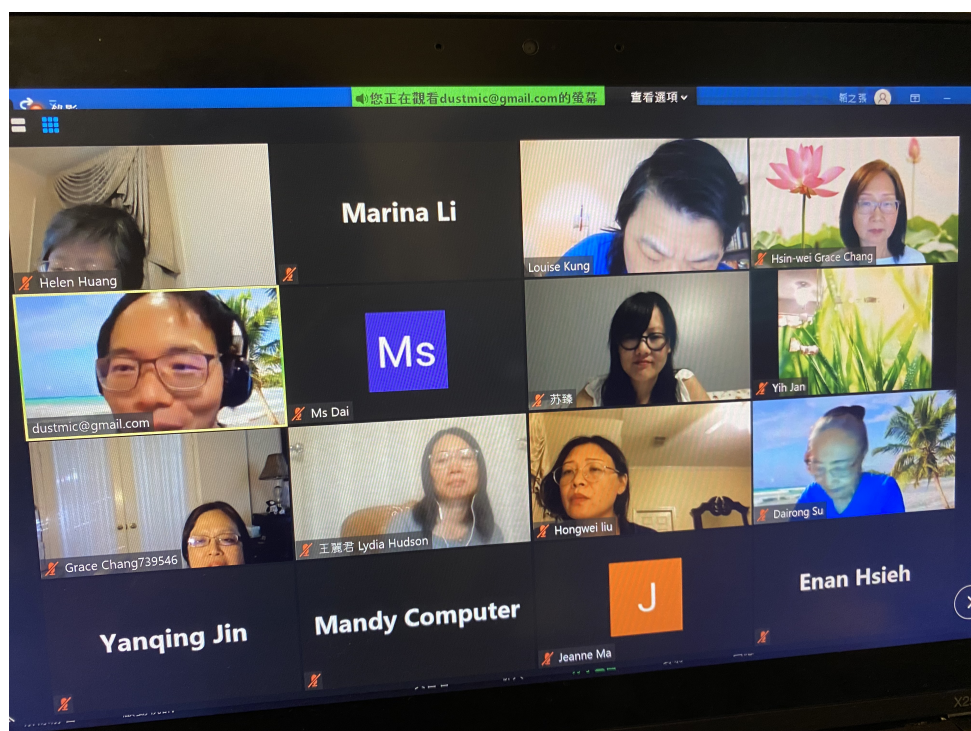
您正在觀看dustmic@gmail.com的螢幕
查看選項

Helen Huang
Marina Li
Louise Kung
Hsin-wei Grace Chang
dustmic@gmail.com
Ms
Ms Dai
苏臻
Yih Jan
Grace Chang739546
王麗君 Lydia Hudson
Hongwei liu
Dairong Su
Yanqing Jin
Mandy Computer
J
Jeanne Ma
Enan Hsieh